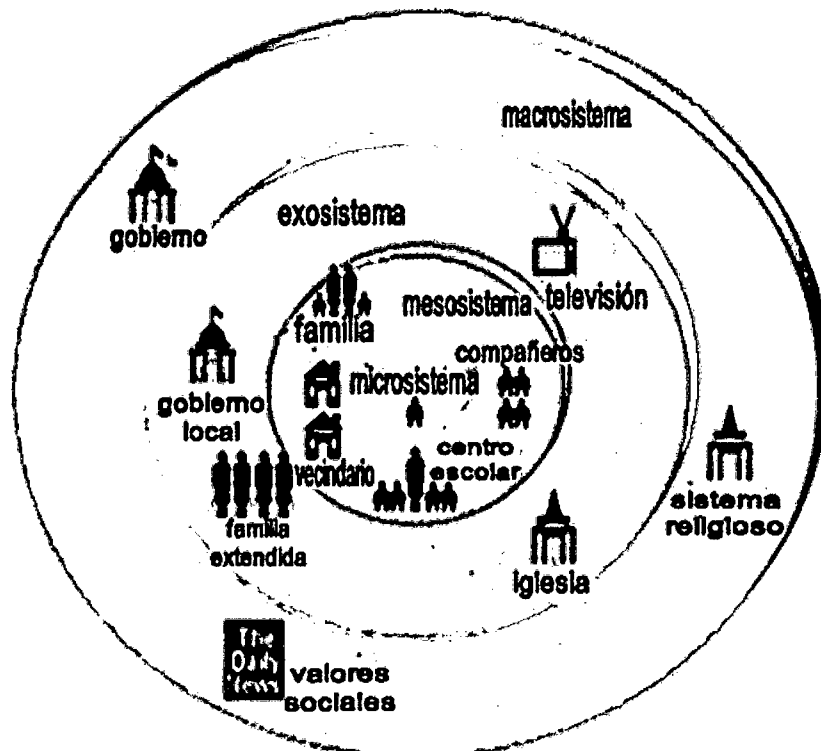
macrosistema

gobierno

exosistema

televisión

mesosistema

familia

compañeros

microsistema

gobierno local

centro escolar

vecindario

familia extendida

sistema religioso

iglesia

The Daily News

valores sociales